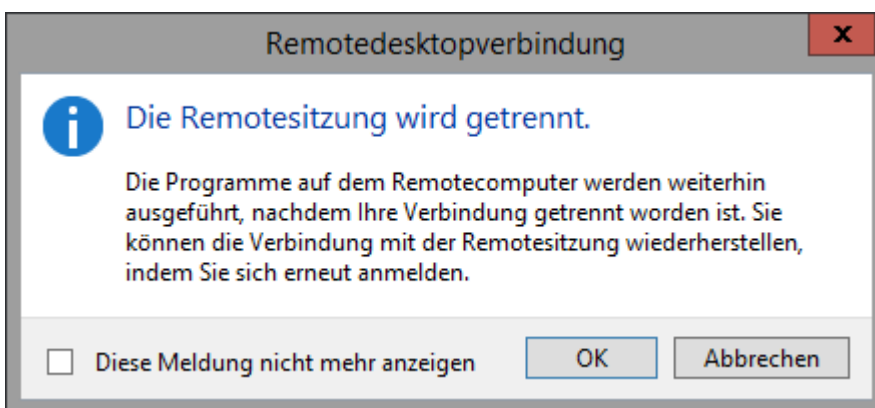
Remotedesktopverbindung

x

Die Remotesitzung wird getrennt.

Die Programme auf dem Remotecomputer werden weiterhin ausgeführt, nachdem Ihre Verbindung getrennt worden ist. Sie können die Verbindung mit der Remotesitzung wiederherstellen, indem Sie sich erneut anmelden.

Diese Meldung nicht mehr anzeigen

OK

Abbrechen